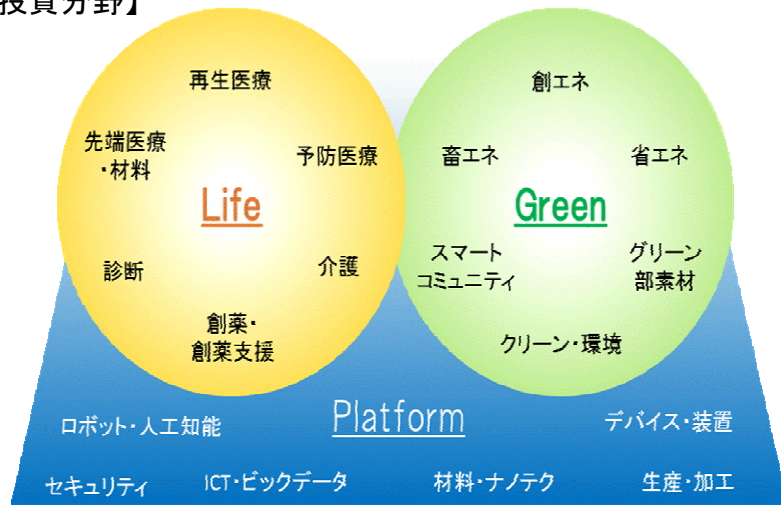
投資分野】

再生医療

先端医療・材料

予防医療

Life

診断

介護

創薬・創薬支援

創エネ

畜エネ

省エネ

Green

スマートコミュニティ

グリーン部素材

クリーン・環境

ロボット・人工知能

Platform

デバイス・装置

セキュリティ

ICT・ビックデータ

材料・ナノテク

生産・加工